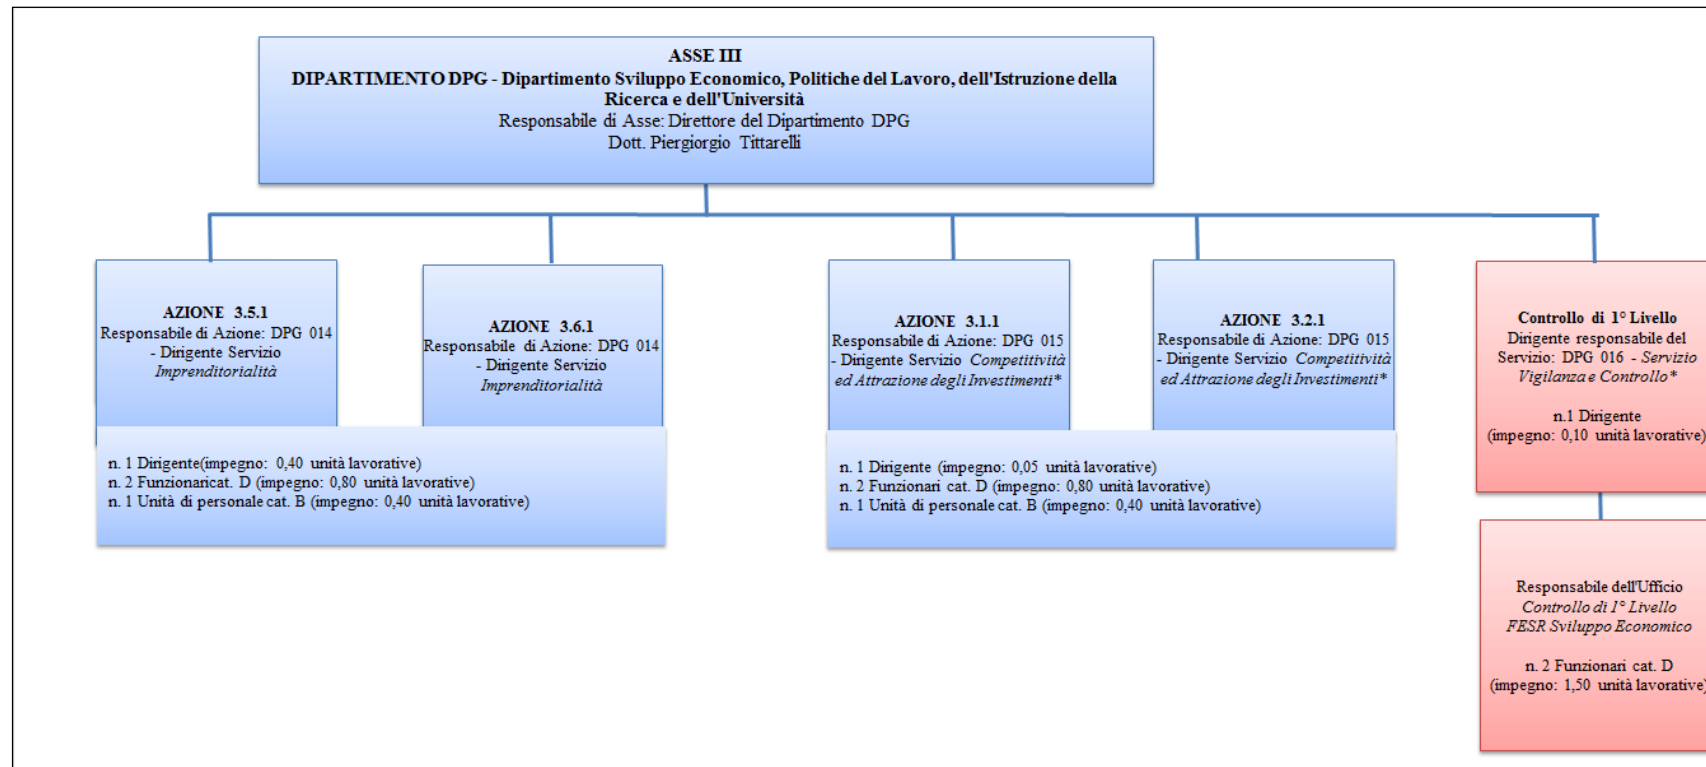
ASSE III
DIPARTIMENTO DPG - Dipartimento Sviluppo Economico, Politiche del Lavoro, dell'Istruzione della Ricerca e dell'Università
Responsabile di Asse: Direttore del Dipartimento DPG
Dott. Piergiorgio Tittarelli

AZIONE 3.5.1
Responsabile di Azione: DPG 014 - Dirigente Servizio Imprenditorialità

AZIONE 3.6.1
Responsabile di Azione: DPG 014 - Dirigente Servizio Imprenditorialità

n. 1 Dirigente(impegno: 0,40 unità lavorative)
n. 2 Funzionaricat. D (impegno: 0,80 unità lavorative)
n. 1 Unità di personale cat. B (impegno: 0,40 unità lavorative)

AZIONE 3.1.1
Responsabile di Azione: DPG 015 - Dirigente Servizio Competitività ed Attrazione degli Investimenti*

AZIONE 3.2.1
Responsabile di Azione: DPG 015 - Dirigente Servizio Competitività ed Attrazione degli Investimenti*

n. 1 Dirigente (impegno: 0,05 unità lavorative)
n. 2 Funzionari cat. D (impegno: 0,80 unità lavorative)
n. 1 Unità di personale cat. B (impegno: 0,40 unità lavorative)

Controllo di 1° Livello
Dirigente responsabile del Servizio: DPG 016 - Servizio Vigilanza e Controllo*

n.1 Dirigente
(impegno: 0,10 unità lavorative)

Responsabile dell'Ufficio Controllo di 1° Livello FESR Sviluppo Economico

n. 2 Funzionari cat. D
(impegno: 1,50 unità lavorative)